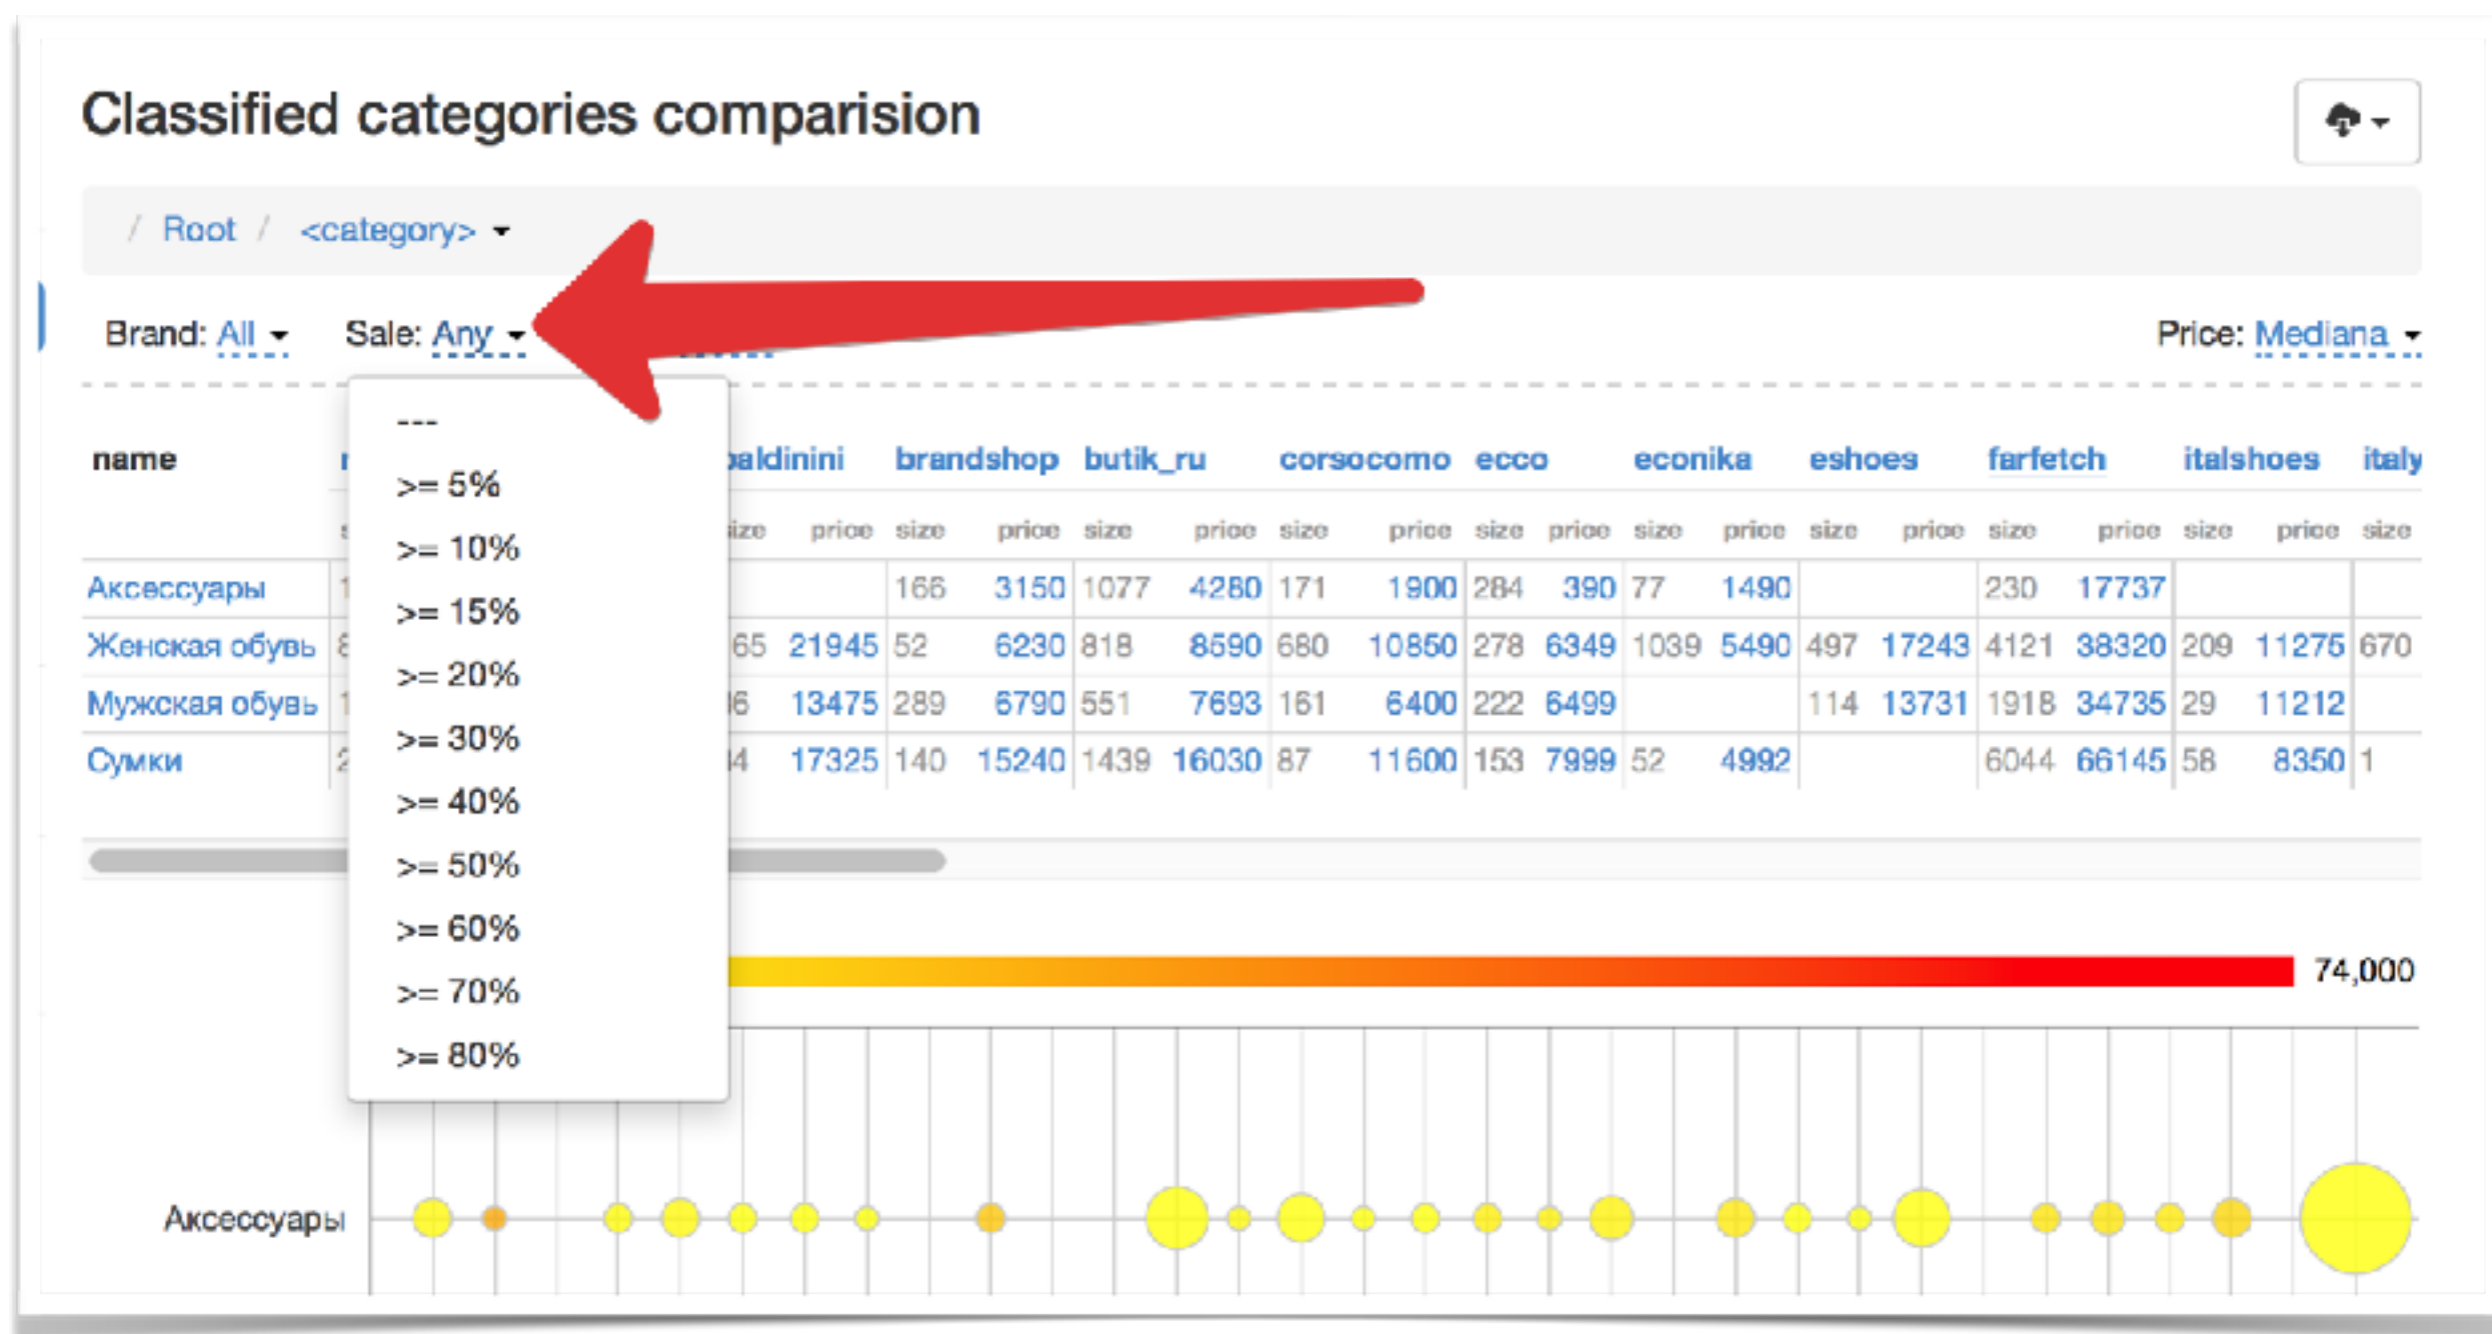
Classified categories comparision

/ Root / <category>

Brand: All Sale: Any Price: Mediana

---
>= 5%
>= 10%
>= 15%
>= 20%
>= 30%
>= 40%
>= 50%
>= 60%
>= 70%
>= 80%

| name | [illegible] | | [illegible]aldinini | | brandshop | | butik_ru | | corsocomo | | ecco | | econika | | eshoes | | farfetch | | italshoes | | italy |
|---|---|---|---|---|---|---|---|---|---|---|---|---|---|---|---|---|---|---|---|---|---|
| | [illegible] | | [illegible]ize | price | size | price | size | price | size | price | size | price | size | price | size | price | size | price | size | price | size |
| Аксессуары | 1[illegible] | | | | 166 | 3150 | 1077 | 4280 | 171 | 1900 | 284 | 390 | 77 | 1490 | | | 230 | 17737 | | | |
| Женская обувь | 8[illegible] | | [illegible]65 | 21945 | 52 | 6230 | 818 | 8590 | 680 | 10850 | 278 | 6349 | 1039 | 5490 | 497 | 17243 | 4121 | 38320 | 209 | 11275 | 670 |
| Мужская обувь | 1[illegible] | | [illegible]6 | 13475 | 289 | 6790 | 551 | 7693 | 161 | 6400 | 222 | 6499 | | | 114 | 13731 | 1918 | 34735 | 29 | 11212 | |
| Сумки | 2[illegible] | | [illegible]4 | 17325 | 140 | 15240 | 1439 | 16030 | 87 | 11600 | 153 | 7999 | 52 | 4992 | | | 6044 | 66145 | 58 | 8350 | 1 |

74,000

Аксессуары